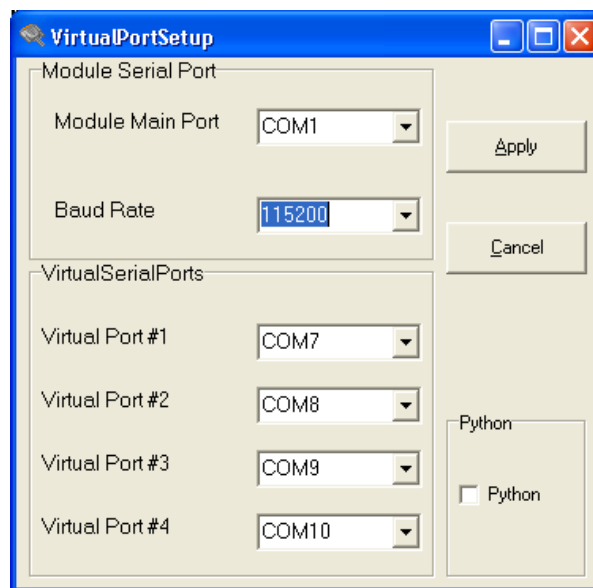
VirtualPortSetup

Module Serial Port

Module Main Port COM1

Baud Rate 115200

Apply

Cancel

VirtualSerialPorts

Virtual Port #1 COM7

Virtual Port #2 COM8

Virtual Port #3 COM9

Virtual Port #4 COM10

Python

Python